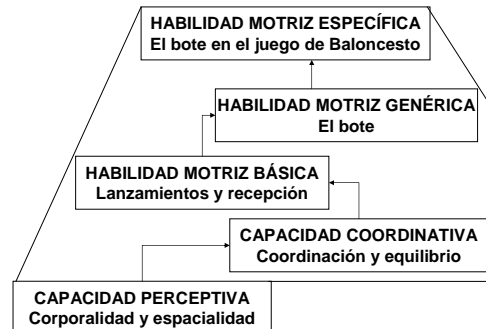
HABILIDAD MOTRIZ ESPECÍFICA
El bote en el juego de Baloncesto

HABILIDAD MOTRIZ GENÉRICA
El bote

HABILIDAD MOTRIZ BÁSICA
Lanzamientos y recepción

CAPACIDAD COORDINATIVA
Coordinación y equilibrio

CAPACIDAD PERCEPTIVA
Corporalidad y espacialidad